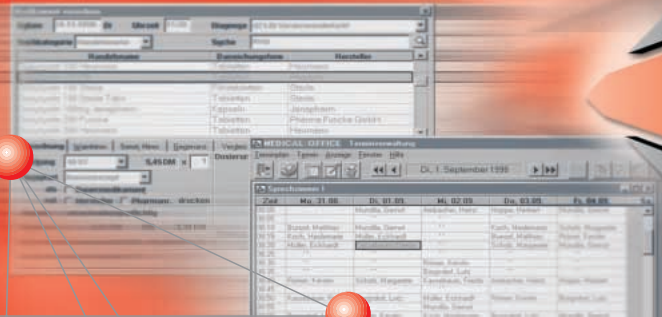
Datum 08.10.1998 Uhrzeit 11:00 Diagnose

Suche

Handelsname Darreichungsform Hersteller

Tabletten

Tabletten

Tabletten

Tabletten

Kapseln

Tabletten

Tabletten

Tabletten

Warnhinw. Gegenanz.

5,45 DM x 1

MEDICAL OFFICE Terminverwaltung

Terminplan Termin Anzeige Fenster Hilfe

Di. 1. September 1998

Sprechzimmer 1

| Zeit | Mo. 31.08. | Di. 01.09. | Mi. 02.09. | Do. 03.09. | Fr. 04.09. |
|---|---|---|---|---|---|
| 08:00 | | Mundle, Daniel | Anbacher, Heinz | Hoppe, Heiner | Mundle, Daniel |
| 08:15 | | | | | |
| 08:30 | Burger, Matthias | Mundle, Daniel | | Koch, Heidemarie | Schah, Ruppolde |
| 08:45 | Koch, Heidemarie | Müller, Eckhardt | | Burger, Matthias | Kaiser, Karin |
| 09:00 | Müller, Eckhardt | | | Schah, Ruppolde | Schah, Ruppolde |
| 09:15 | | | | | |
| 09:30 | | | Reiser, Kevin | | |
| 09:45 | | | Bogedel, Luis | | |
| 10:00 | Reiser, Kevin | Schah, Ruppolde | Fernsbaum, Frank | Anbacher, Heinz | Hoppe, Heiner |
| 10:15 | | | | | |
| 10:30 | | | Müller, Eckhardt | Reiser, Kevin | Bogedel, Luis |
| 10:45 | | | Mundle, Daniel | | |